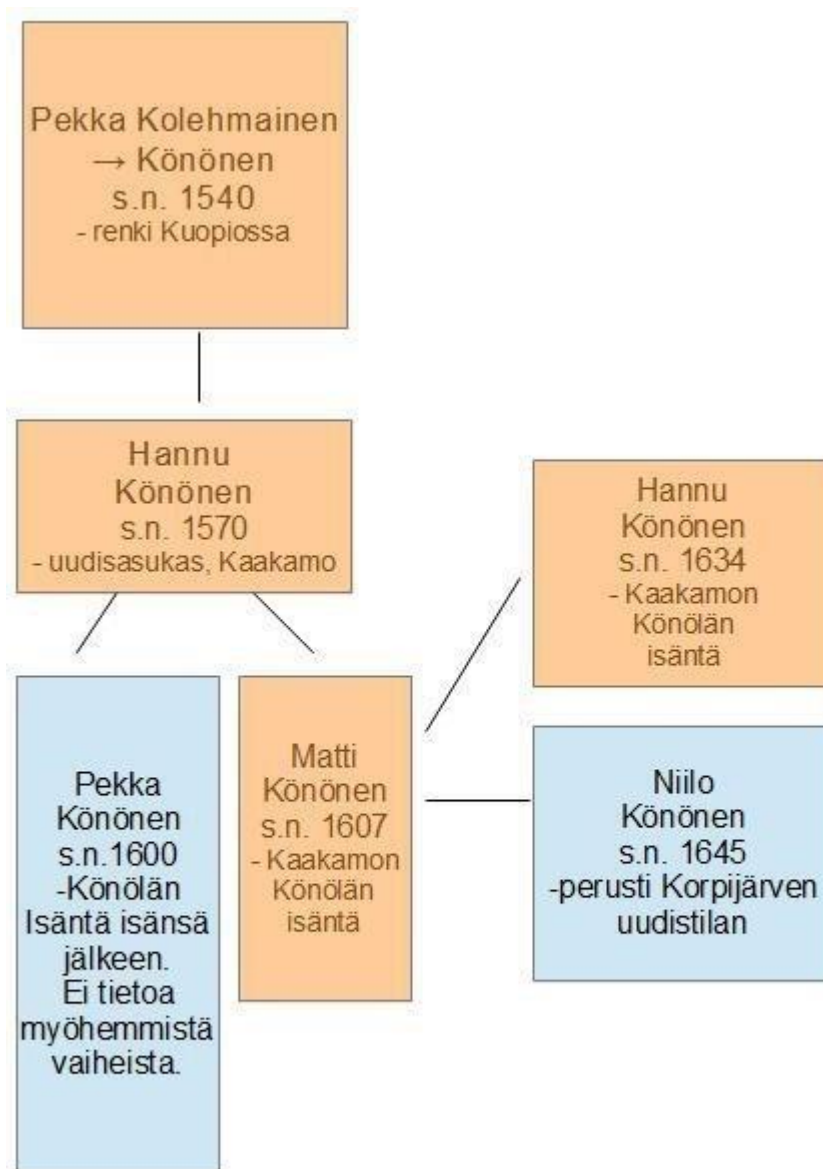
Pekka Kolehmainen
→ Könönen
s.n. 1540
- renki Kuopiossa

Hannu
Könönen
s.n. 1570
- uudisasukas, Kaakamo

Pekka
Könönen
s.n.1600
-Könölän
Isäntä isänsä
jälkeen.
Ei tietoa
myöhemmistä
vaiheista.

Matti
Könönen
s.n. 1607
- Kaakamon
Könölän
isäntä

Hannu
Könönen
s.n. 1634
- Kaakamon
Könölän
isäntä

Niilo
Könönen
s.n. 1645
-perusti Korpijärven
uudistilan